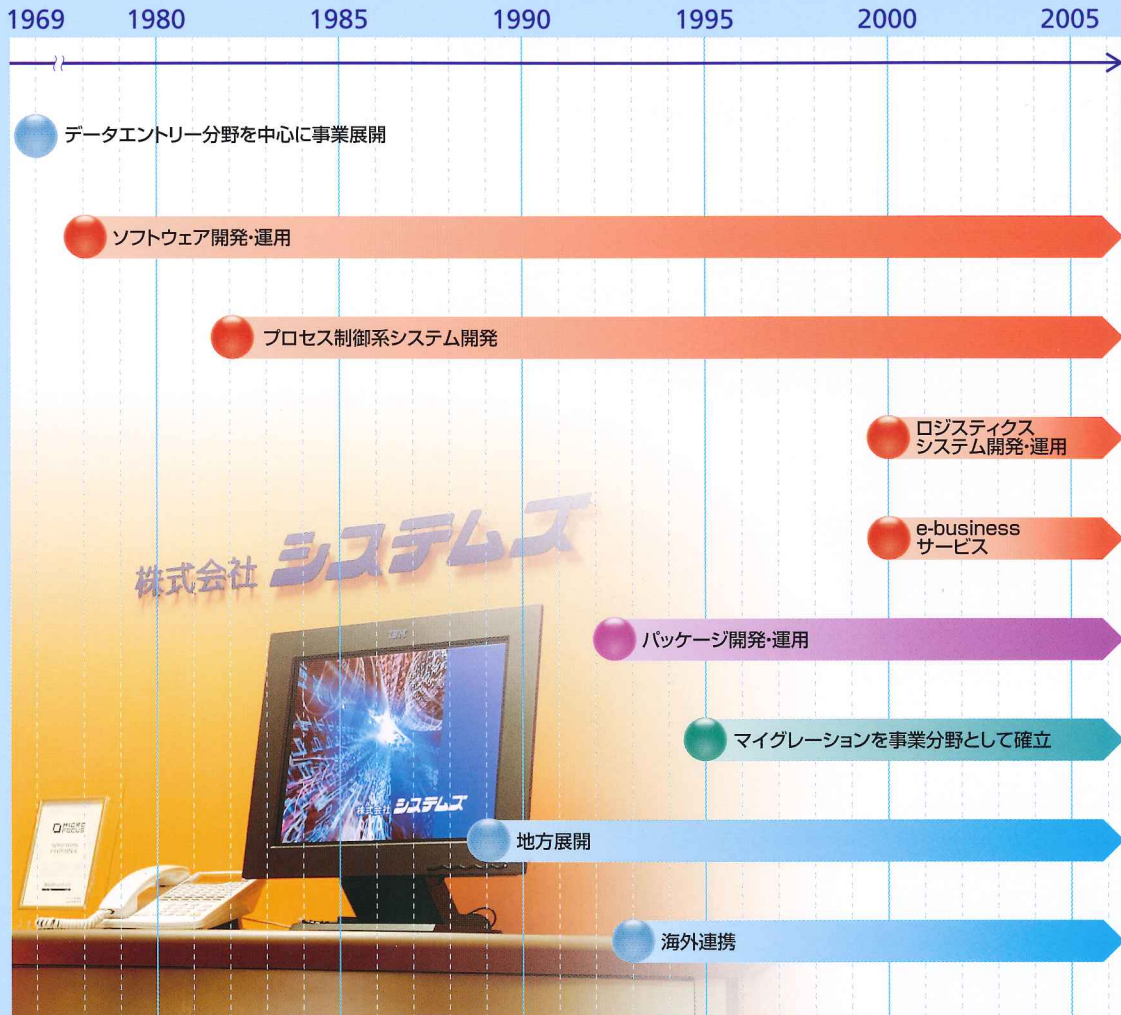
1969 1980 1985 1990 1995 2000 2005

データエントリー分野を中心に事業展開

ソフトウェア開発・運用

プロセス制御系システム開発

ロジスティクス システム開発・運用

e-business サービス

株式会社 システムズ

パッケージ開発・運用

マイグレーションを事業分野として確立

株式会社 システムズ

MICRO FOCUS

地方展開

海外連携